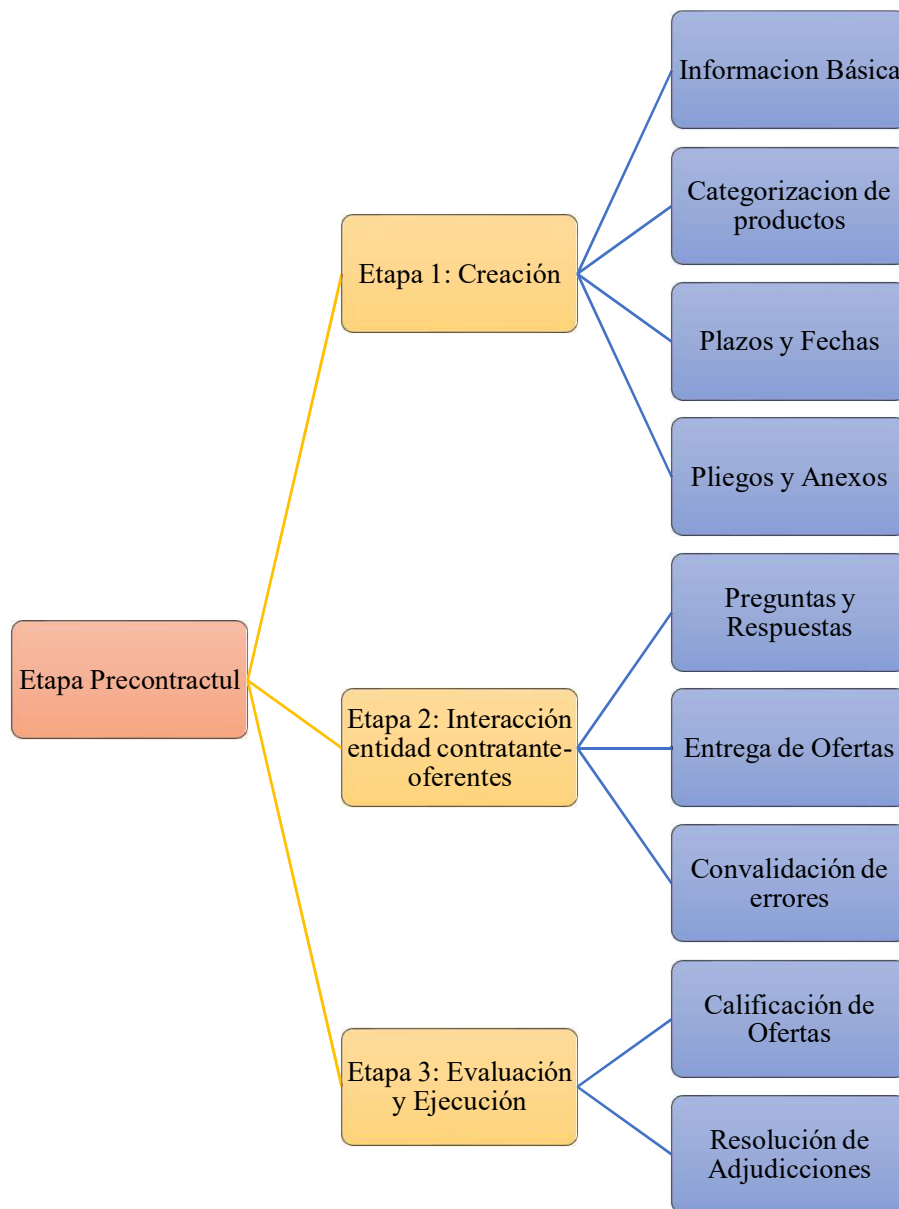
Etapa Precontractul

Etapa 1: Creación

Informacion Básica

Categorizacion de productos

Plazos y Fechas

Pliegos y Anexos

Etapa 2: Interacción entidad contratante-oferentes

Preguntas y Respuestas

Entrega de Ofertas

Convalidación de errores

Etapa 3: Evaluación y Ejecución

Calificación de Ofertas

Resolución de Adjudicciones